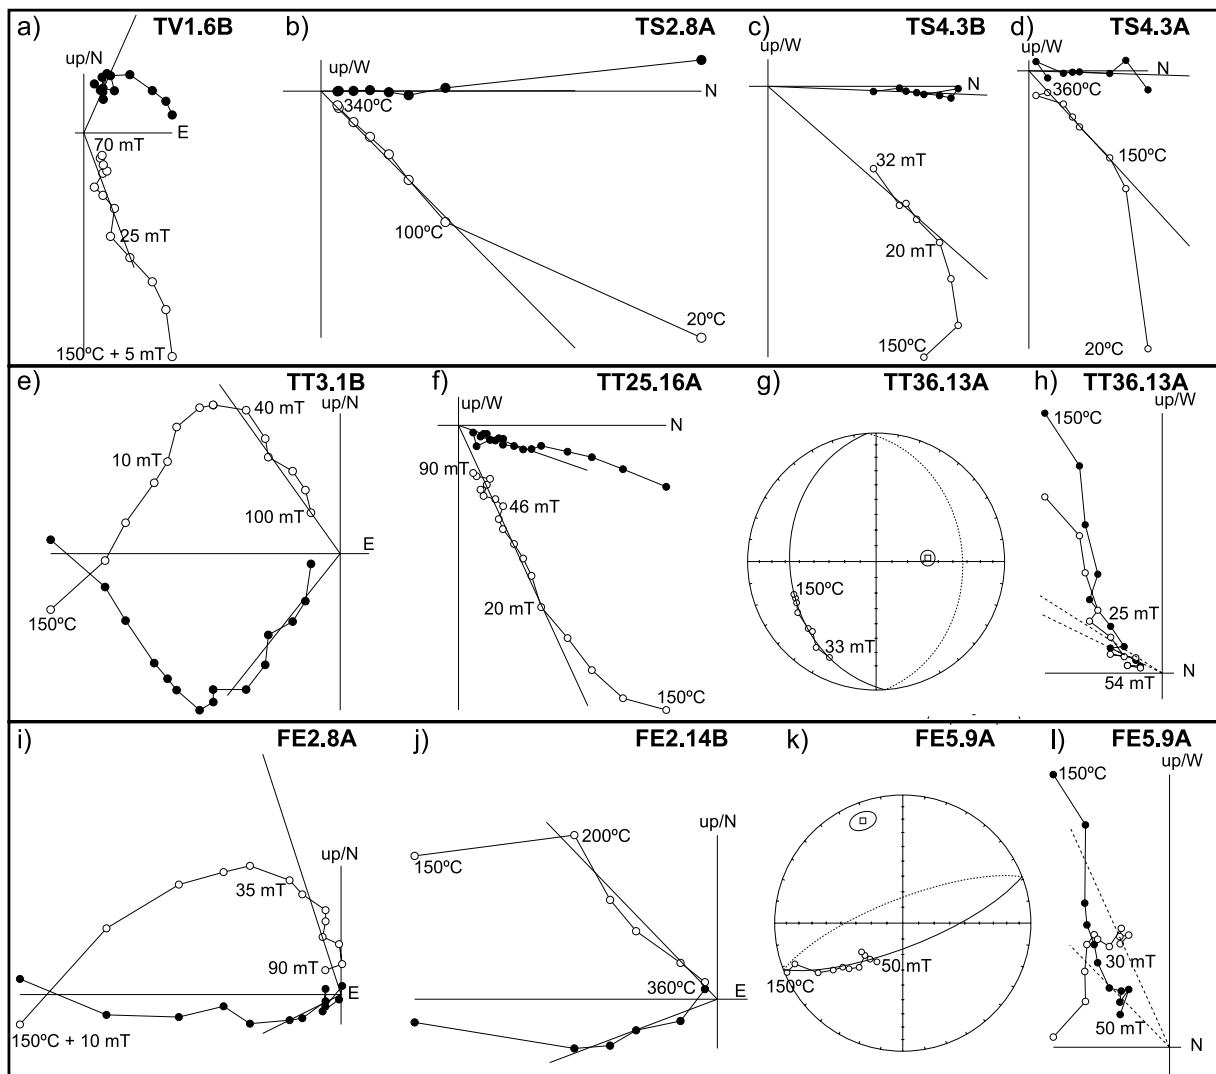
a) TV1.6B
up/N
E
70 mT
25 mT
150ºC + 5 mT

b) TS2.8A
up/W
N
340ºC
100ºC
20ºC

c) TS4.3B
up/W
N
32 mT
20 mT
150ºC

d) TS4.3A
up/W
N
360ºC
150ºC
20ºC

e) TT3.1B
up/N
40 mT
10 mT
100 mT
E
150ºC

f) TT25.16A
up/W
N
90 mT
46 mT
20 mT
150ºC

g) TT36.13A
150ºC
33 mT

h) TT36.13A
up/W
150ºC
25 mT
54 mT
N

i) FE2.8A
up/N
35 mT
90 mT
E
150ºC + 10 mT

j) FE2.14B
up/N
200ºC
150ºC
360ºC
E

k) FE5.9A
150ºC
50 mT

l) FE5.9A
up/W
150ºC
30 mT
50 mT
N